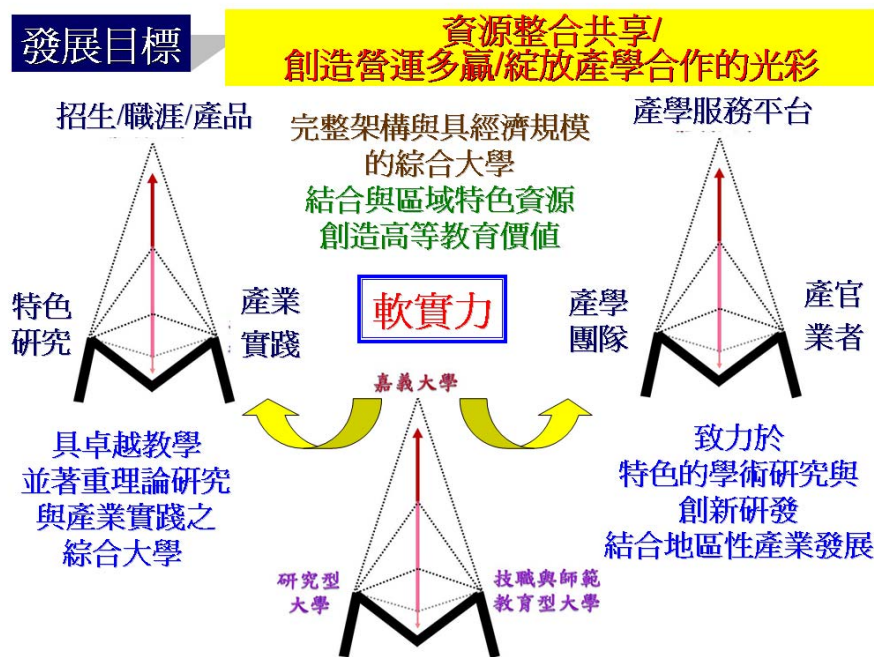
發展目標

資源整合共享/
創造營運多贏/綻放產學合作的光彩

招生/職涯/產品

完整架構與具經濟規模
的綜合大學
結合與區域特色資源
創造高等教育價值

產學服務平台

特色
研究

產業
實踐

軟實力

產學
團隊

產官
業者

嘉義大學

具卓越教學
並著重理論研究
與產業實踐之
綜合大學

致力於
特色的學術研究與
創新研發
結合地區性產業發展

研究型
大學

技職與師範
教育型大學